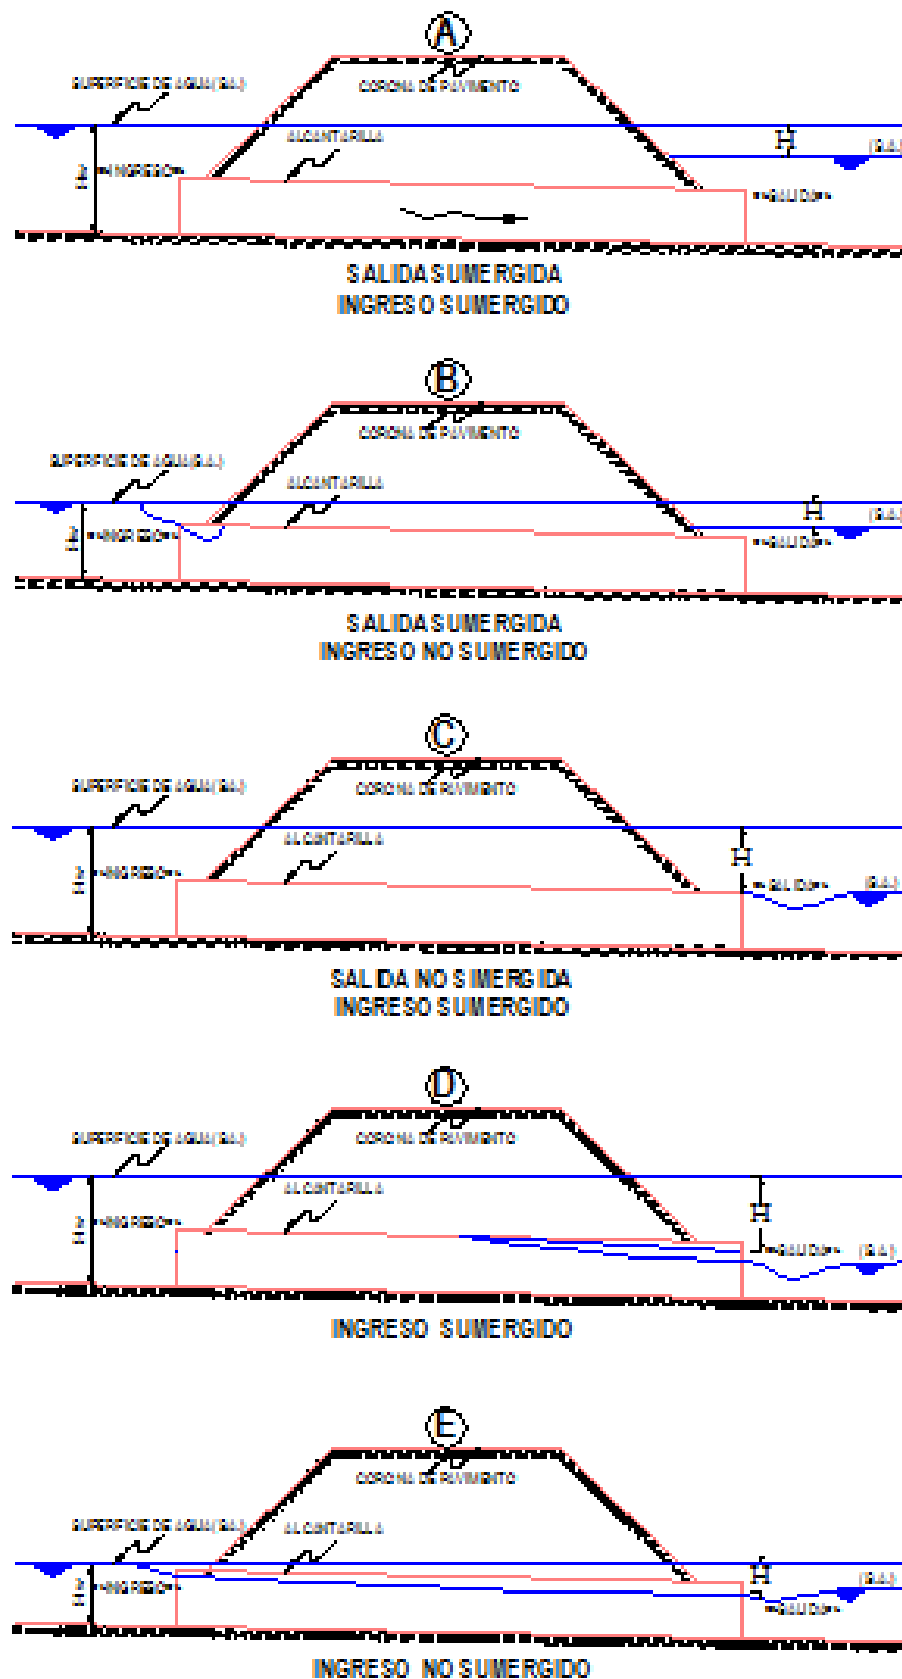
A

SUPERFICIE DE AGUA (S.A.)

CORONA DE PAVIMENTO

ALCANTARILLA

H

(S.A.)

Hw

«INGRESO»

«SALIDA»

SALIDA SUMERGIDA
INGRESO SUMERGIDO

B

SUPERFICIE DE AGUA (S.A.)

CORONA DE PAVIMENTO

ALCANTARILLA

H

(S.A.)

Hw

«INGRESO»

«SALIDA»

SALIDA SUMERGIDA
INGRESO NO SUMERGIDO

C

SUPERFICIE DE AGUA (S.A.)

CORONA DE PAVIMENTO

ALCANTARILLA

H

(S.A.)

Hw

«INGRESO»

«SALIDA»

SALIDA NO SIMERGIDA
INGRESO SUMERGIDO

D

SUPERFICIE DE AGUA (S.A.)

CORONA DE PAVIMENTO

ALCANTARILLA

H

Hw

«INGRESO»

«SALIDA»

(S.A.)

INGRESO SUMERGIDO

E

CORONA DE PAVIMENTO

SUPERFICIE DE AGUA (S.A.)

ALCANTARILLA

H

(S.A.)

Hw

«INGRESO»

«SALIDA»

INGRESO NO SUMERGIDO